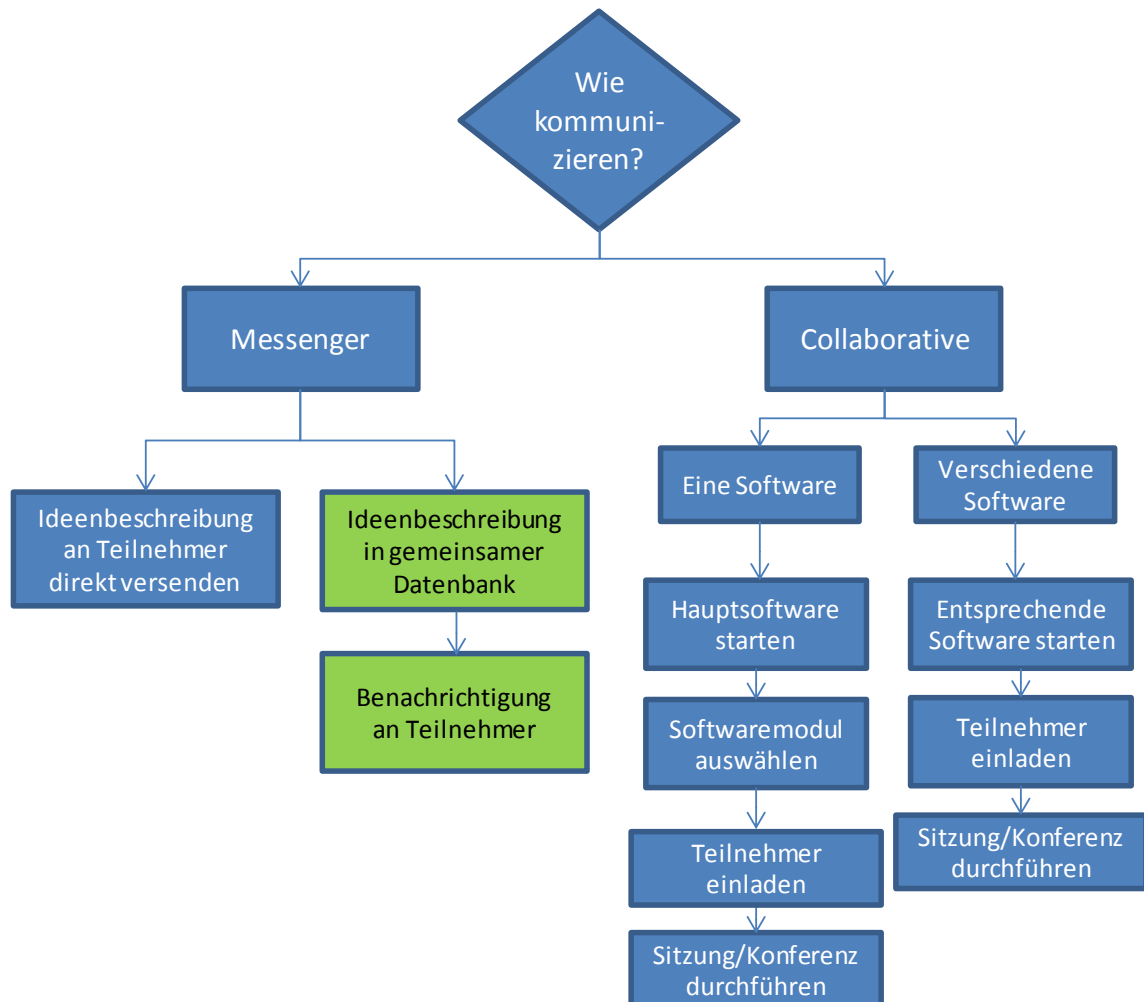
Wie kommuni-zieren?

Messenger

Collaborative

Ideenbeschreibung an Teilnehmer direkt versenden

Ideenbeschreibung in gemeinsamer Datenbank

Benachrichtigung an Teilnehmer

Eine Software

Verschiedene Software

Hauptsoftware starten

Softwaremodul auswählen

Teilnehmer einladen

Sitzung/Konferenz durchführen

Entsprechende Software starten

Teilnehmer einladen

Sitzung/Konferenz durchführen